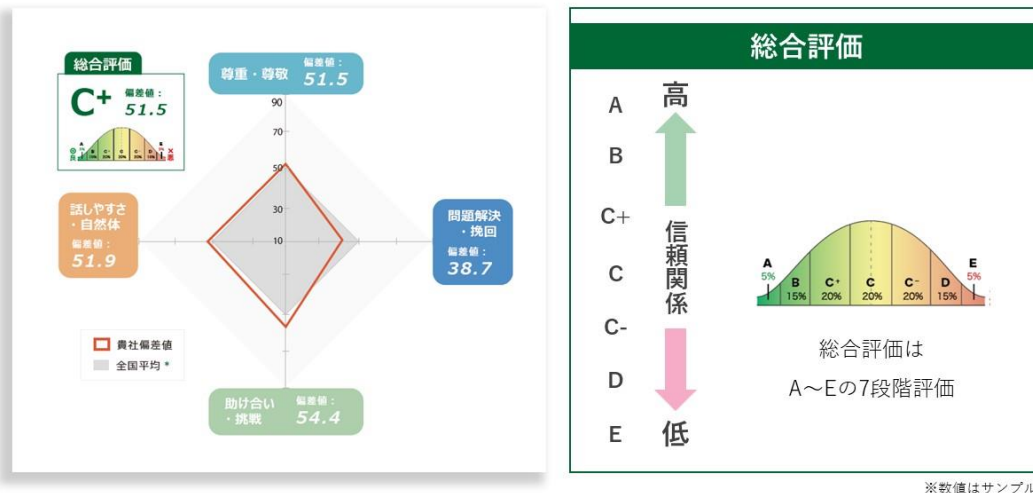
総合評価
C+
偏差値：
51.5

尊重・尊敬
偏差値：
51.5

90
70
50
30
10

話しやすさ
・自然体
偏差値：
51.9

問題解決
・挽回
偏差値：
38.7

貴社偏差値
全国平均 *

助け合い
・挑戦
偏差値：
54.4

総合評価

A
B
C+
C
C-
D
E

高
信頼関係
低

A
5%
B
15%
C+
20%
C
20%
C-
20%
D
15%
E
5%

総合評価は
A～Eの7段階評価

※数値はサンプル